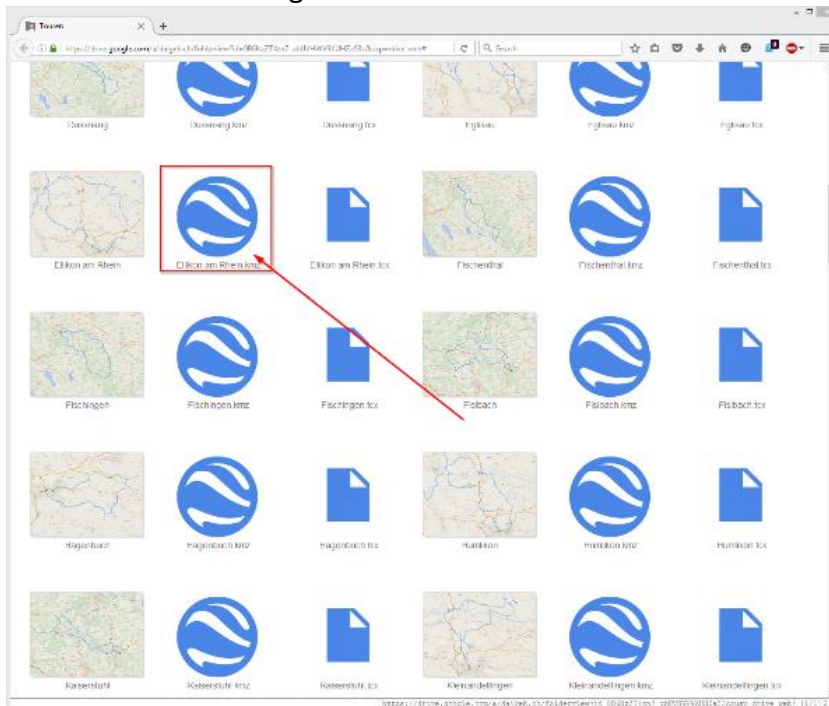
Touren

https://drive.google.com/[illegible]

Search

Dinsing | Dinsing.kmz | Dinsing.tcx | Eglisau | Eglisau.kmz | Eglisau.tcx

Ellikon am Rhein | Ellikon am Rhein.kmz | Ellikon am Rhein.tcx | Fischenthal | Fischenthal.kmz | Fischenthal.tcx

Fischingen | Fischingen.kmz | Fischingen.tcx | Fisibach | Fisibach.kmz | Fisibach.tcx

Hagenbuch | Hagenbuch.kmz | Hagenbuch.tcx | Humlikon | Humlikon.kmz | Humlikon.tcx

Kaiserstuhl | Kaiserstuhl.kmz | Kaiserstuhl.tcx | Kleinandelfingen | Kleinandelfingen.kmz | Kleinandelfingen.tcx

https://drive.google.com/a/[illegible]